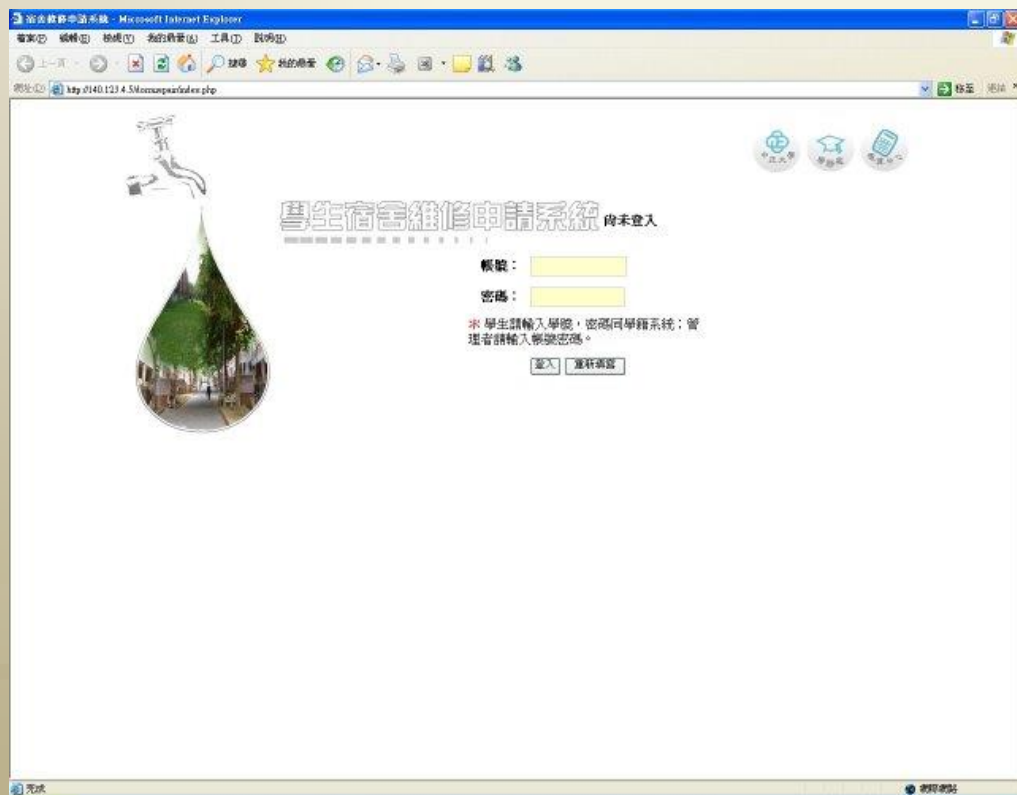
宿舍維修申請系統 - Microsoft Internet Explorer
檔案(F) 編輯(E) 檢視(V) 我的最愛(A) 工具(T) 說明(H)
上一頁 搜尋 我的最愛
網址(D) http://140.123.4.5/dormrepair/index.php
移至 連結

學生宿舍維修申請系統 尚未登入

帳號：
密碼：
＊ 學生請輸入學號，密碼同學籍系統；管理者請輸入帳號密碼。
登入 重新填寫

完成
網際網路